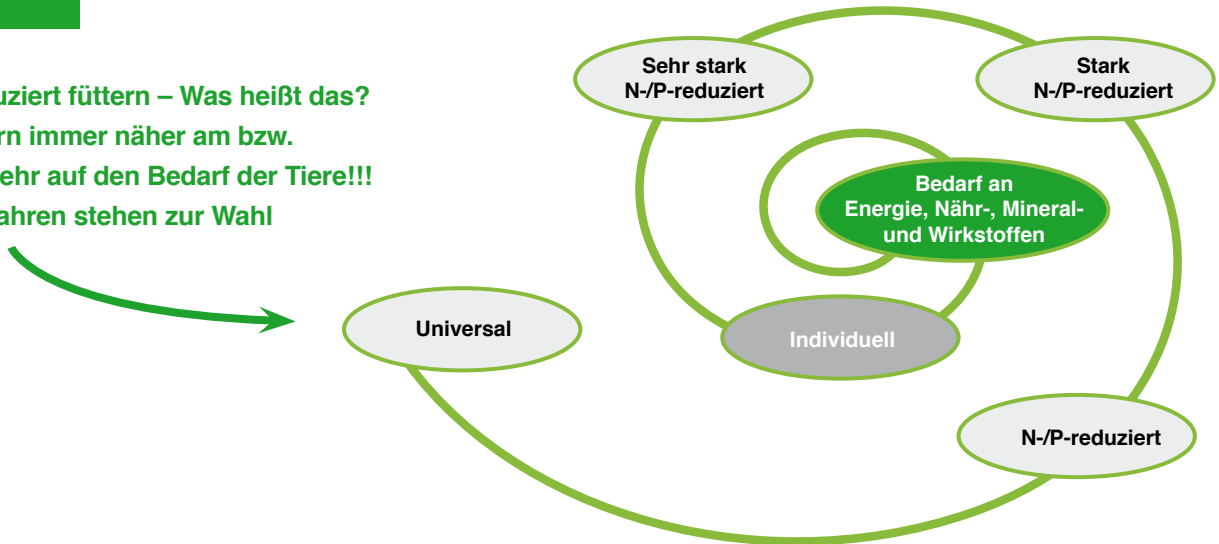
uziert füttern – Was heißt das?
rn immer näher am bzw.
ehr auf den Bedarf der Tiere!!!
ahren stehen zur Wahl

Sehr stark N-/P-reduziert

Stark N-/P-reduziert

Bedarf an Energie, Nähr-, Mineral- und Wirkstoffen

Universal

Individuell

N-/P-reduziert